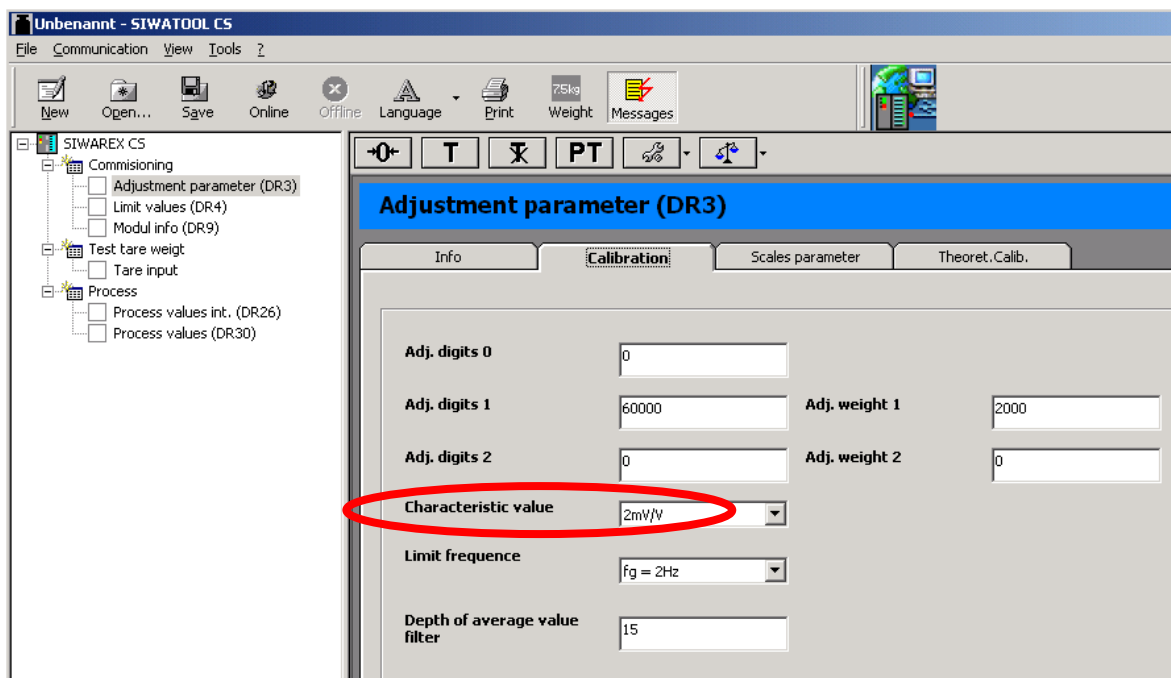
Unbenannt - SIWATOOL CS

File Communication View Tools ?

New Open... Save Online Offline Language Print 75kg Weight Messages

SIWAREX CS
Commisioning
Adjustment parameter (DR3)
Limit values (DR4)
Modul info (DR9)
Test tare weigt
Tare input
Process
Process values int. (DR26)
Process values (DR30)

→0← T PT

Adjustment parameter (DR3)

Info | Calibration | Scales parameter | Theoret.Calib.

Adj. digits 0 | 0

Adj. digits 1 | 60000 | Adj. weight 1 | 2000

Adj. digits 2 | 0 | Adj. weight 2 | 0

Characteristic value | 2mV/V

Limit frequence | fg = 2Hz

Depth of average value filter | 15